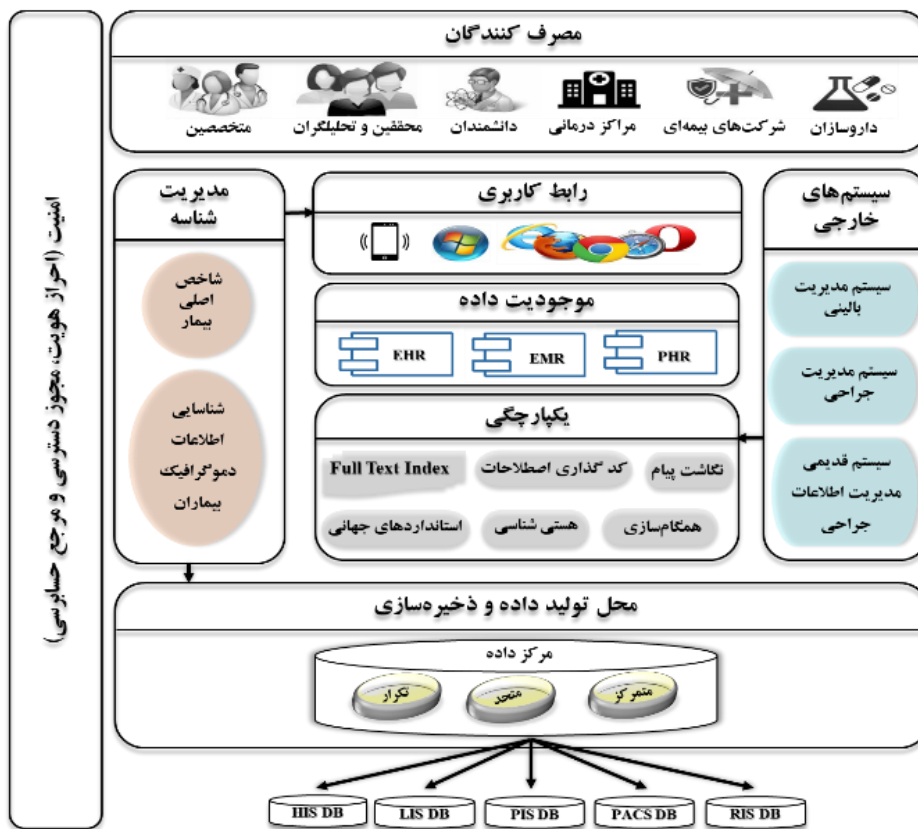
مصرف کنندگان

داروسازان
شرکت‌های بیمه‌ای
مراکز درمانی
دانشمندان
محققین و تحلیلگران
متخصصین

سیستم‌های خارجی

سیستم مدیریت بالینی

سیستم مدیریت جراحی

سیستم قدیمی مدیریت اطلاعات جراحی

رابط کاربری

موجودیت داده

PHR
EMR
EHR

یکپارچگی

نگاشت پیام
کد گذاری اصطلاحات
Full Text Index
همگام‌سازی
هستی شناسی
استانداردهای جهانی

مدیریت شناسه

شاخص اصلی بیمار

شناسایی اطلاعات دموگرافیک بیماران

محل تولید داده و ذخیره‌سازی

مرکز داده

متمرکز
متحد
تکرار

RIS DB
PACS DB
PIS DB
LIS DB
HIS DB

امنیت (احراز هویت، مجوز دسترسی و مرجع حسابرسی)